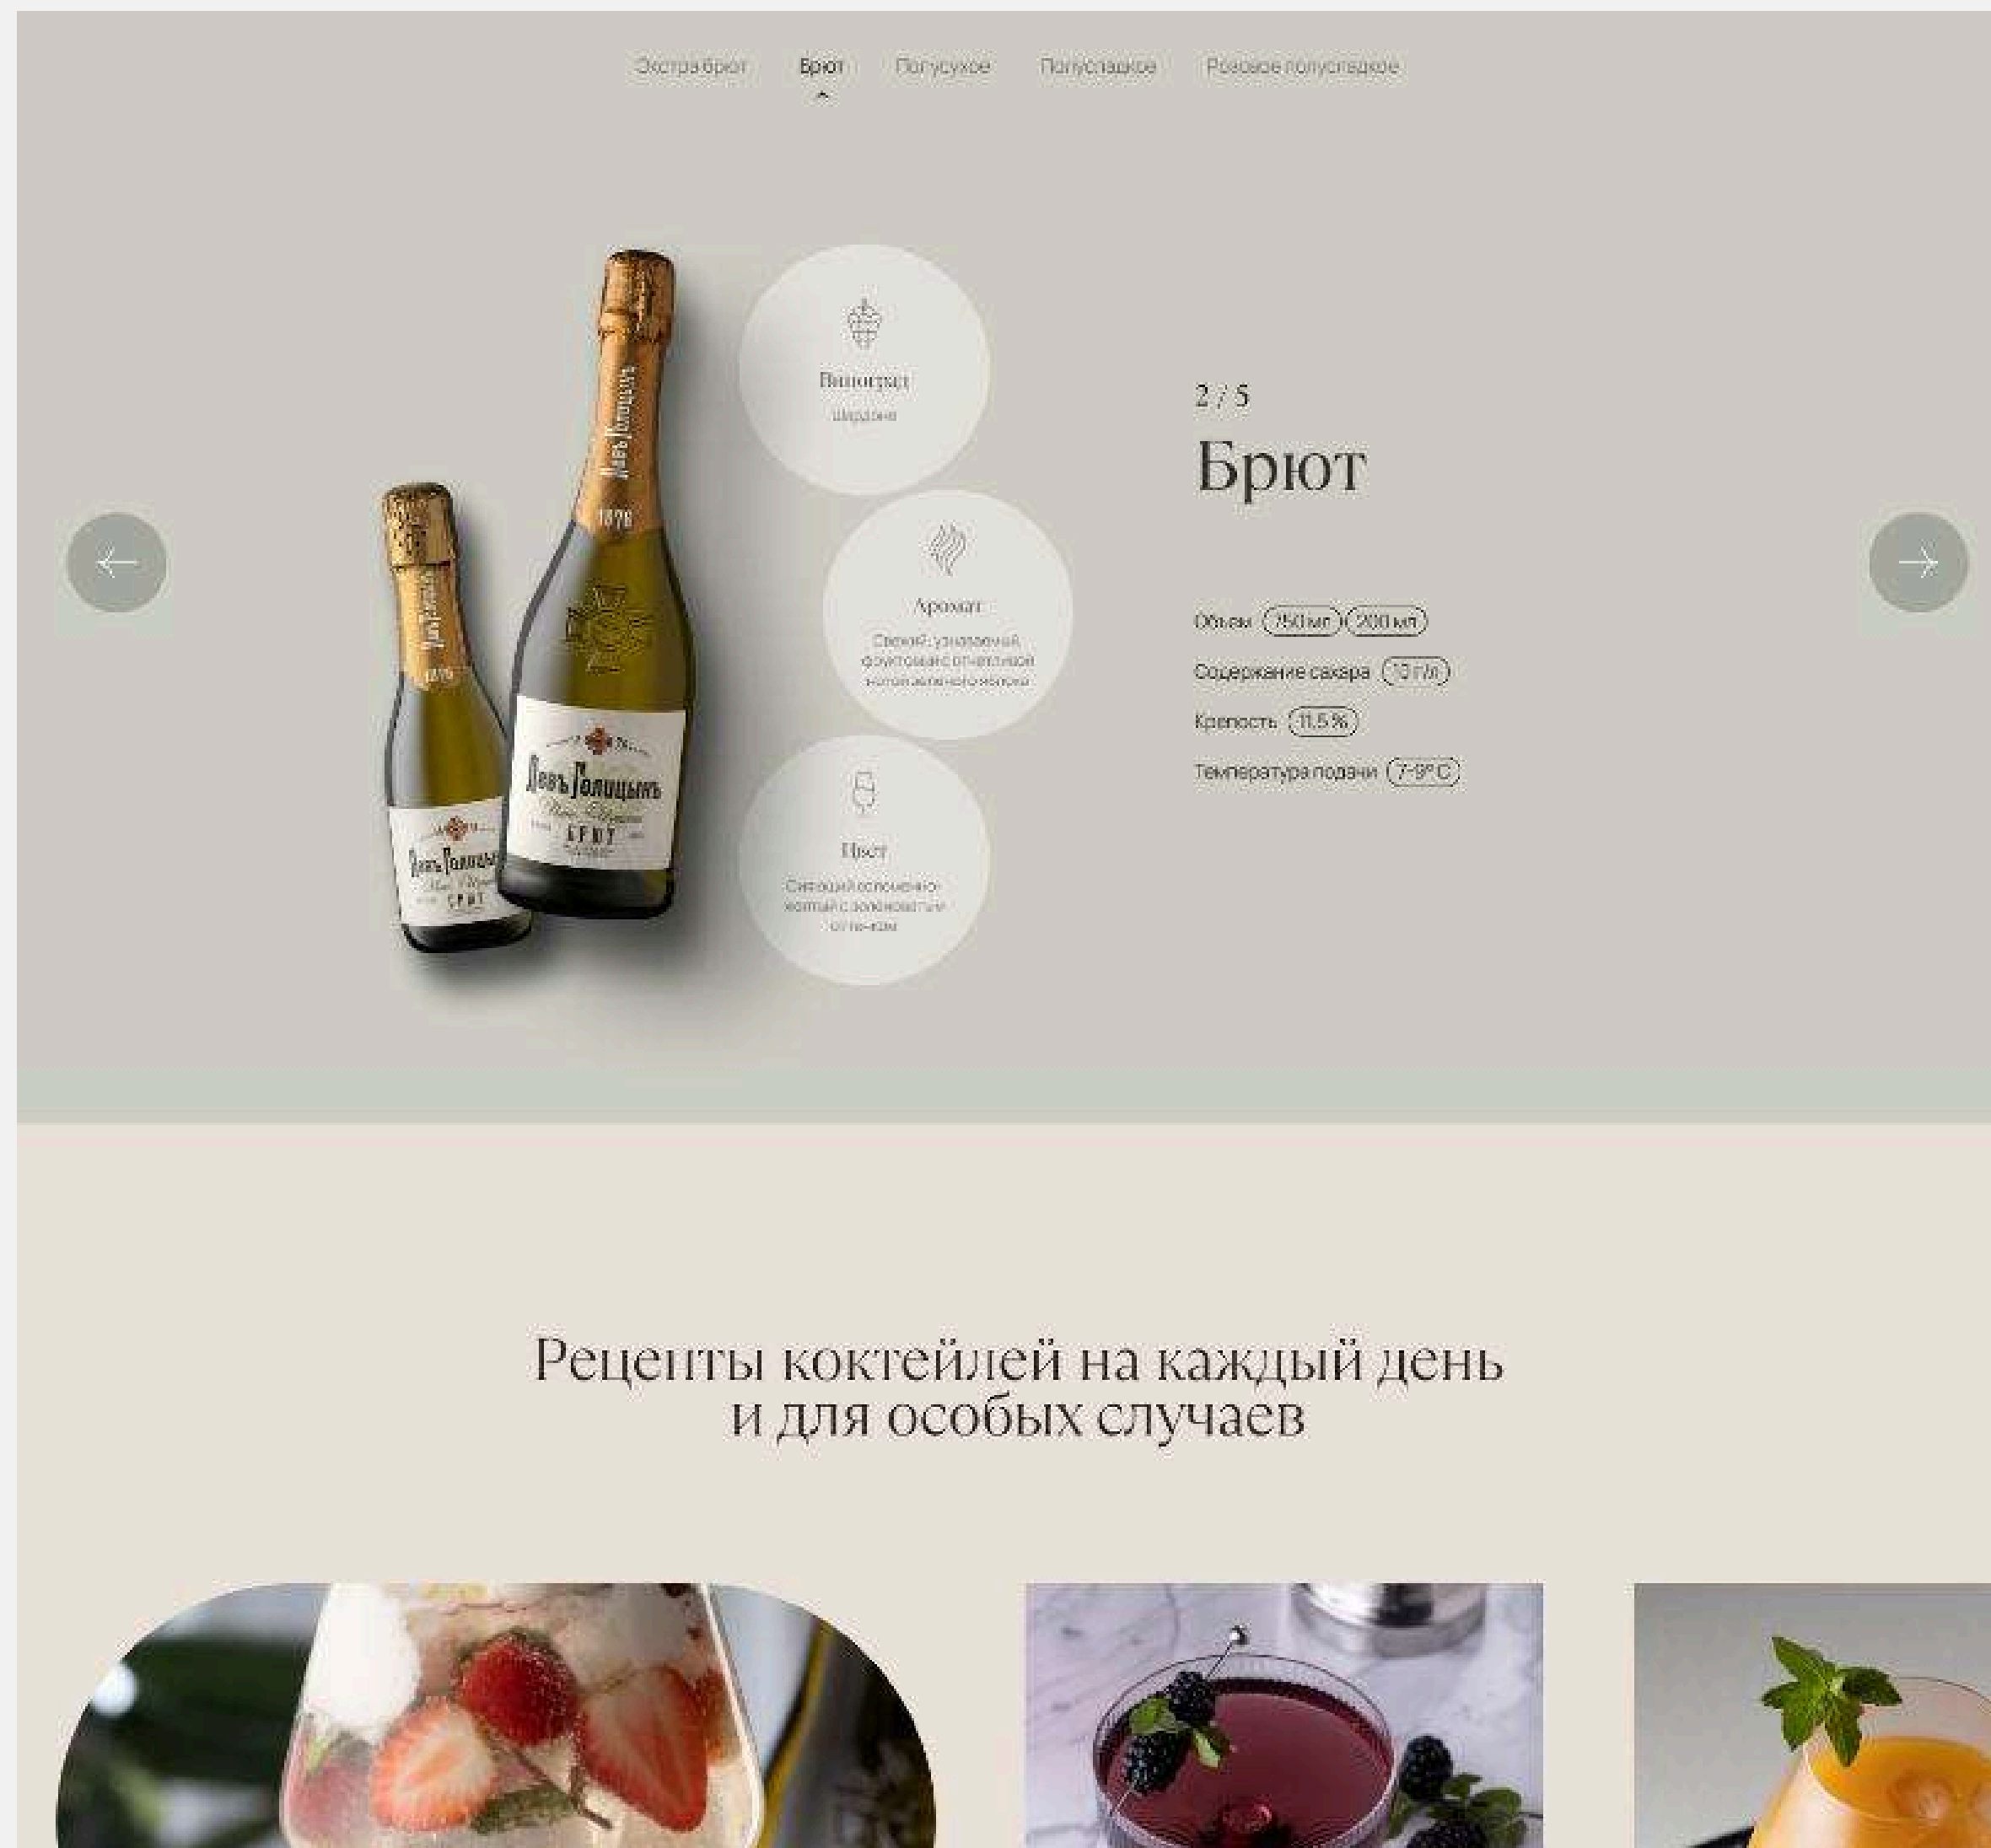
Экстра брют Брют Полусухое Полусладкое Розовое полусладкое

Виноград
Шардоне

Аромат
Свежий, узнаваемый, фруктовый с отчетливой нотой зеленого яблока

Цвет
Светлый соломенно-желтый с зеленоватым оттенком

2 / 5

Брют

Объем 750 мл 200 мл

Содержание сахара 10 г/л

Крепость 11,5 %

Температура подачи 7-9° С

Рецепты коктейлей на каждый день и для особых случаев